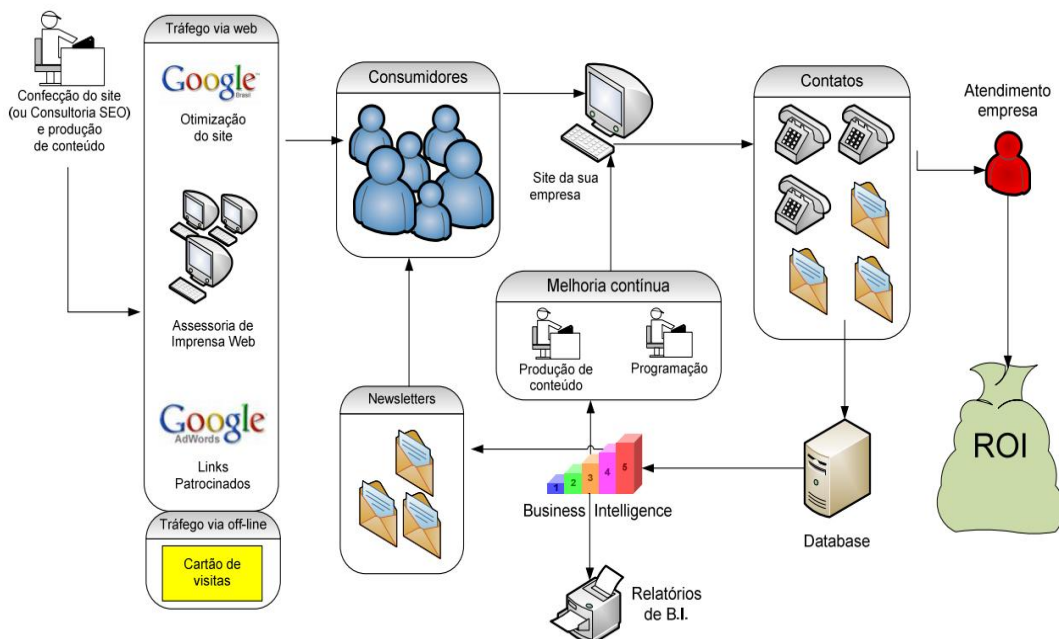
Confecção do site (ou Consultoria SEO) e produção de conteúdo

Tráfego via web

Google Brasil

Otimização do site

Assessoria de Imprensa Web

Google AdWords

Links Patrocinados

Tráfego via off-line

Cartão de visitas

Consumidores

Site da sua empresa

Contatos

Atendimento empresa

Melhoria contínua

Produção de conteúdo

Programação

Newsletters

1 2 3 4 5

Business Intelligence

Relatórios de B.I.

Database

ROI